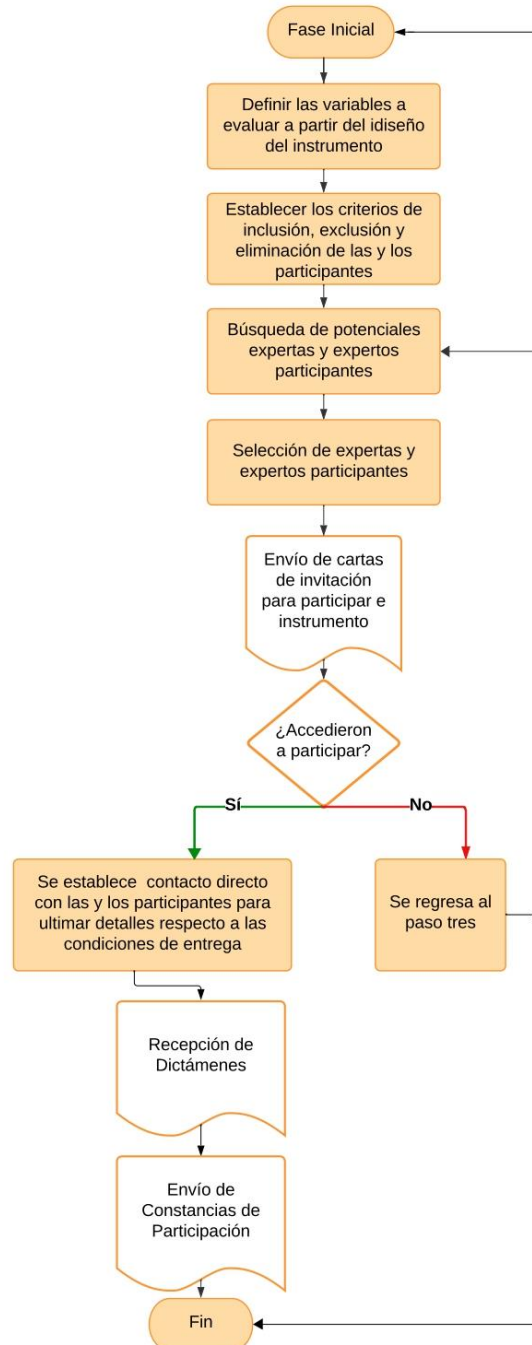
Fase Inicial

Definir las variables a evaluar a partir del idiseño del instrumento

Establecer los criterios de inclusión, exclusión y eliminación de las y los participantes

Búsqueda de potenciales expertas y expertos participantes

Selección de expertas y expertos participantes

Envío de cartas de invitación para participar e instrumento

¿Accedieron a participar?

Sí

No

Se establece contacto directo con las y los participantes para ultimar detalles respecto a las condiciones de entrega

Se regresa al paso tres

Recepción de Dictámenes

Envío de Constancias de Participación

Fin